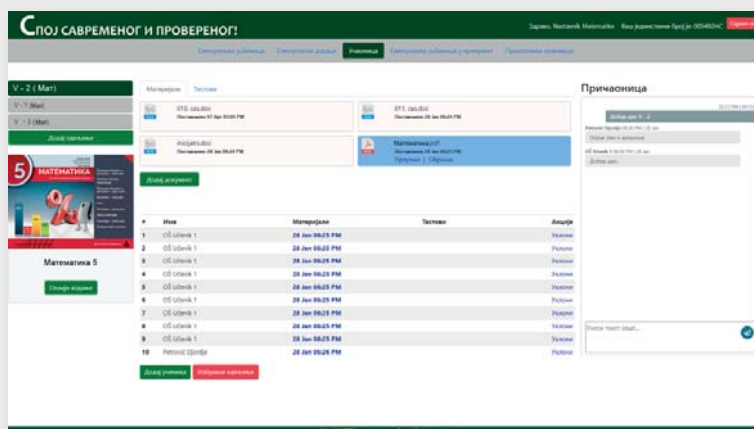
Спој савременог и провереног!

Здраво, Наставник Математике Ваш јединствени број је: 005482нС Одјави се

Електронски уџбеници Електронски додаци Учионица Електронски уџбеници у припреми Приказивање провежба

V - 2 ( Мат)

V - 1 (Мат)

V - 3 (Мат)

Додај одељење

5 МАТЕМАТИКА

Математика 5

Спољни додаци

Материјали Тестови

010. cas.doc
Постављено 07 Apr 03:05 PM

011. cas.doc
Постављено 28 Jan 06:24 PM

moj.jahs.doc
Постављено 28 Jan 06:24 PM

Matematika.pdf
Постављено 28 Jan 06:25 PM
Преузми | Обриши

Додај документ

| # | Име | Материјали | Тестови | Акције |
|---|---|---|---|---|
| 1 | OŠ Učenik 1 | 28 Jan 06:25 PM | | Уклони |
| 2 | OŠ Učenik 1 | 28 Jan 06:25 PM | | Уклони |
| 3 | OŠ Učenik 1 | 28 Jan 06:25 PM | | Уклони |
| 4 | OŠ Učenik 1 | 28 Jan 06:25 PM | | Уклони |
| 5 | OŠ Učenik 1 | 28 Jan 06:25 PM | | Уклони |
| 6 | OŠ Učenik 1 | 28 Jan 06:25 PM | | Уклони |
| 7 | OŠ Učenik 1 | 28 Jan 06:25 PM | | Уклони |
| 8 | OŠ Učenik 1 | 28 Jan 06:25 PM | | Уклони |
| 9 | OŠ Učenik 1 | 28 Jan 06:25 PM | | Уклони |
| 10 | Petrović Đjorđe | 28 Jan 06:26 PM | | Уклони |

Додај ученика Избриши одељење

Причаоница

Добар дан V - 2

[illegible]

Унеси текст овде...